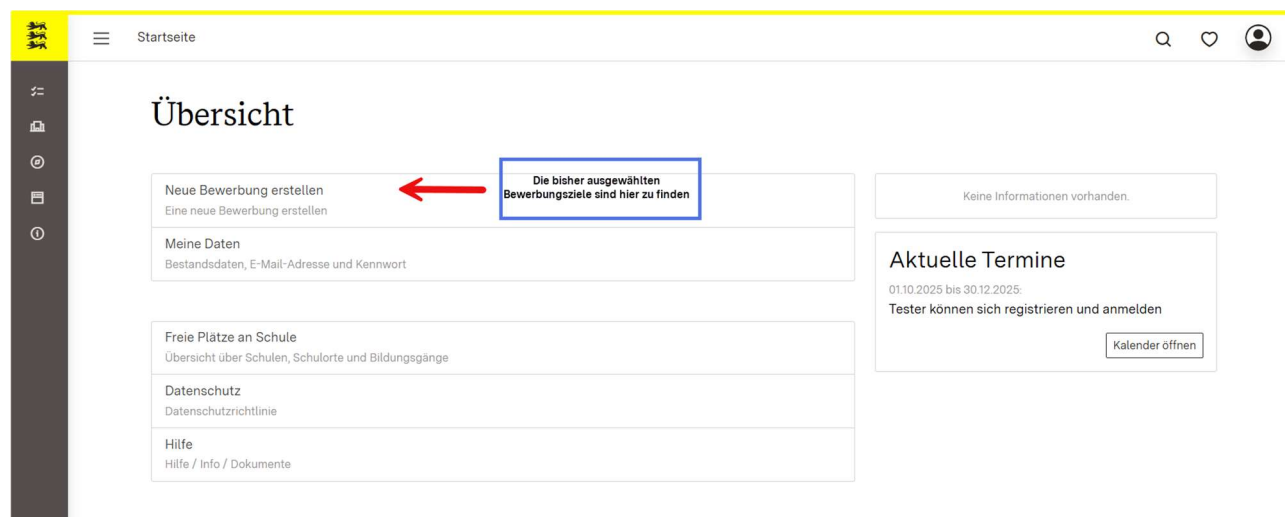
Startseite

Übersicht

Neue Bewerbung erstellen
Eine neue Bewerbung erstellen

Die bisher ausgewählten Bewerbungsziele sind hier zu finden

Meine Daten
Bestandsdaten, E-Mail-Adresse und Kennwort

Freie Plätze an Schule
Übersicht über Schulen, Schulorte und Bildungsgänge

Datenschutz
Datenschutzrichtlinie

Hilfe
Hilfe / Info / Dokumente

Keine Informationen vorhanden.

Aktuelle Termine

01.10.2025 bis 30.12.2025:
Tester können sich registrieren und anmelden

Kalender öffnen